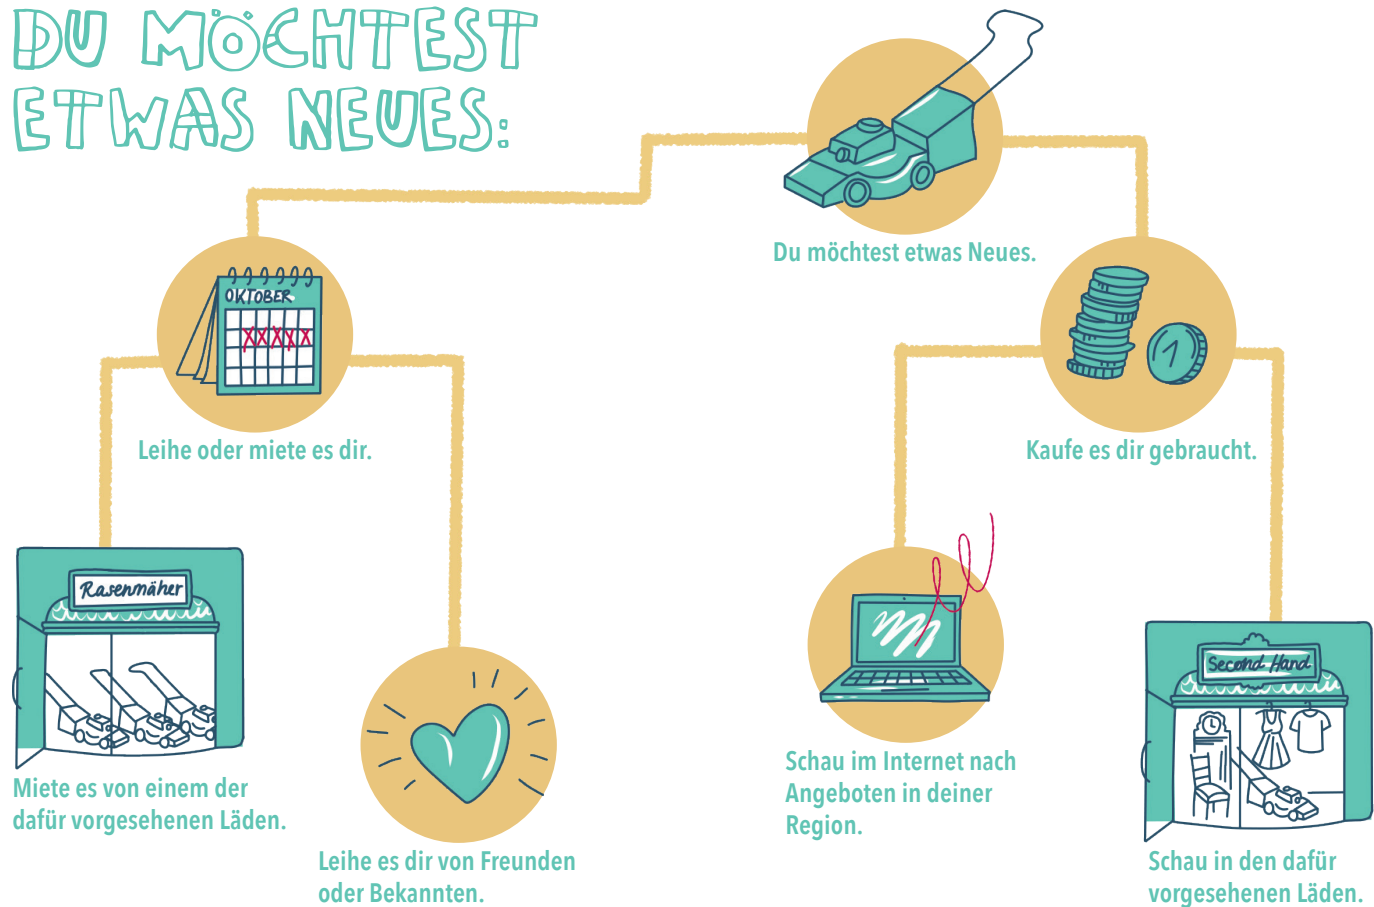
DU MÖCHTEST ETWAS NEUES:

Du möchtest etwas Neues.

OKTOBER

Leihe oder miete es dir.

Kaufe es dir gebraucht.

Rasenmäher

Miete es von einem der dafür vorgesehenen Läden.

Leihe es dir von Freunden oder Bekannten.

Schau im Internet nach Angeboten in deiner Region.

Second Hand

Schau in den dafür vorgesehenen Läden.